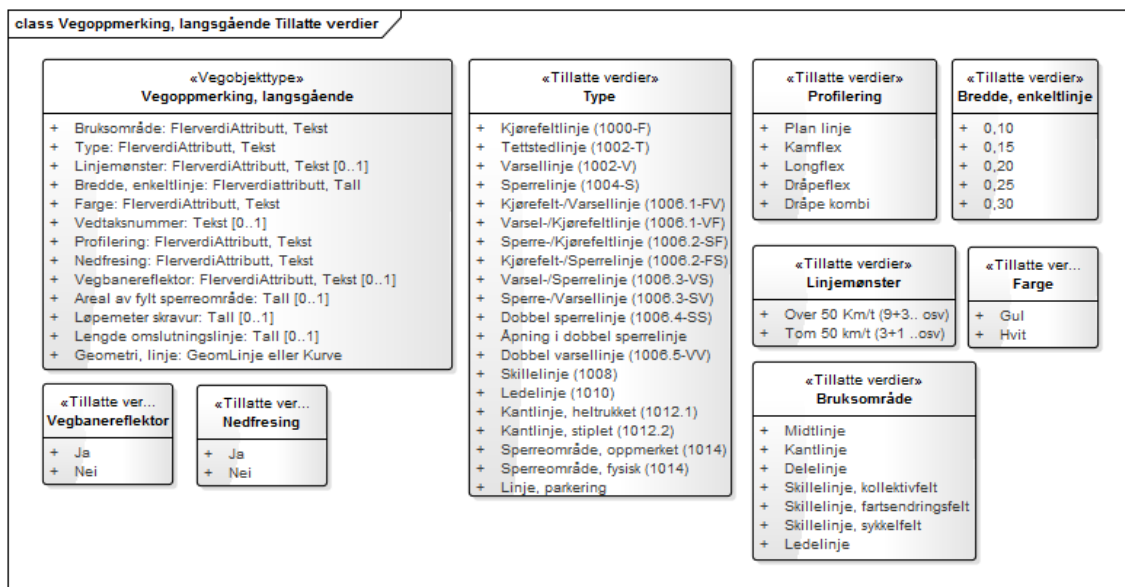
class Vegoppmerking, langsgående Tillatte verdier

«Vegobjekttype»
Vegoppmerking, langsgående

+ Bruksområde: FlerverdiAttributt, Tekst
+ Type: FlerverdiAttributt, Tekst
+ Linjemønster: FlerverdiAttributt, Tekst [0..1]
+ Bredde, enkeltlinje: Flerverdiattributt, Tall
+ Farge: FlerverdiAttributt, Tekst
+ Vedtaksnummer: Tekst [0..1]
+ Profilering: FlerverdiAttributt, Tekst
+ Nedfresing: FlerverdiAttributt, Tekst
+ Vegbanereflektor: FlerverdiAttributt, Tekst [0..1]
+ Areal av fylt sperreområde: Tall [0..1]
+ Løpemeter skravur: Tall [0..1]
+ Lengde omslutningslinje: Tall [0..1]
+ Geometri, linje: GeomLinje eller Kurve

«Tillatte verdier»
Type

+ Kjørefeltlinje (1000-F)
+ Tettstedlinje (1002-T)
+ Varsellinje (1002-V)
+ Sperrelinje (1004-S)
+ Kjørefelt-/Varsellinje (1006.1-FV)
+ Varsel-/Kjørefeltlinje (1006.1-VF)
+ Sperre-/Kjørefeltlinje (1006.2-SF)
+ Kjørefelt-/Sperrelinje (1006.2-FS)
+ Varsel-/Sperrelinje (1006.3-VS)
+ Sperre-/Varsellinje (1006.3-SV)
+ Dobbel sperrelinje (1006.4-SS)
+ Åpning i dobbel sperrelinje
+ Dobbel varsellinje (1006.5-VV)
+ Skillelinje (1008)
+ Ledelinje (1010)
+ Kantlinje, heltrukket (1012.1)
+ Kantlinje, stiplet (1012.2)
+ Sperreområde, oppmerket (1014)
+ Sperreområde, fysisk (1014)
+ Linje, parkering

«Tillatte verdier»
Profilering

+ Plan linje
+ Kamflex
+ Longflex
+ Dråpeflex
+ Dråpe kombi

«Tillatte verdier»
Bredde, enkeltlinje

+ 0,10
+ 0,15
+ 0,20
+ 0,25
+ 0,30

«Tillatte verdier»
Linjemønster

+ Over 50 Km/t (9+3.. osv)
+ Tom 50 km/t (3+1 ..osv)

«Tillatte ver...
Farge

+ Gul
+ Hvit

«Tillatte verdier»
Bruksområde

+ Midtlinje
+ Kantlinje
+ Delelinje
+ Skillelinje, kollektivfelt
+ Skillelinje, fartsendringsfelt
+ Skillelinje, sykkelfelt
+ Ledelinje

«Tillatte ver...
Vegbanereflektor

+ Ja
+ Nei

«Tillatte ver...
Nedfresing

+ Ja
+ Nei